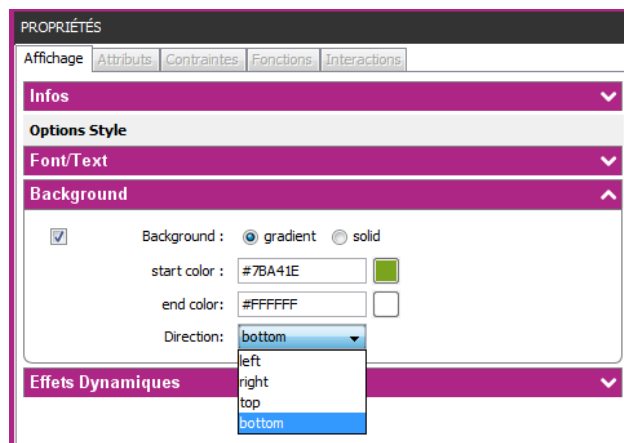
PROPRIÉTÉS

Affichage Attributs Contraintes Fonctions Interactions

Infos

Options Style

Font/Text

Background

Background : gradient solid

start color : #7BA41E

end color: #FFFFFF

Direction: bottom

left
right
top
bottom

Effets Dynamiques